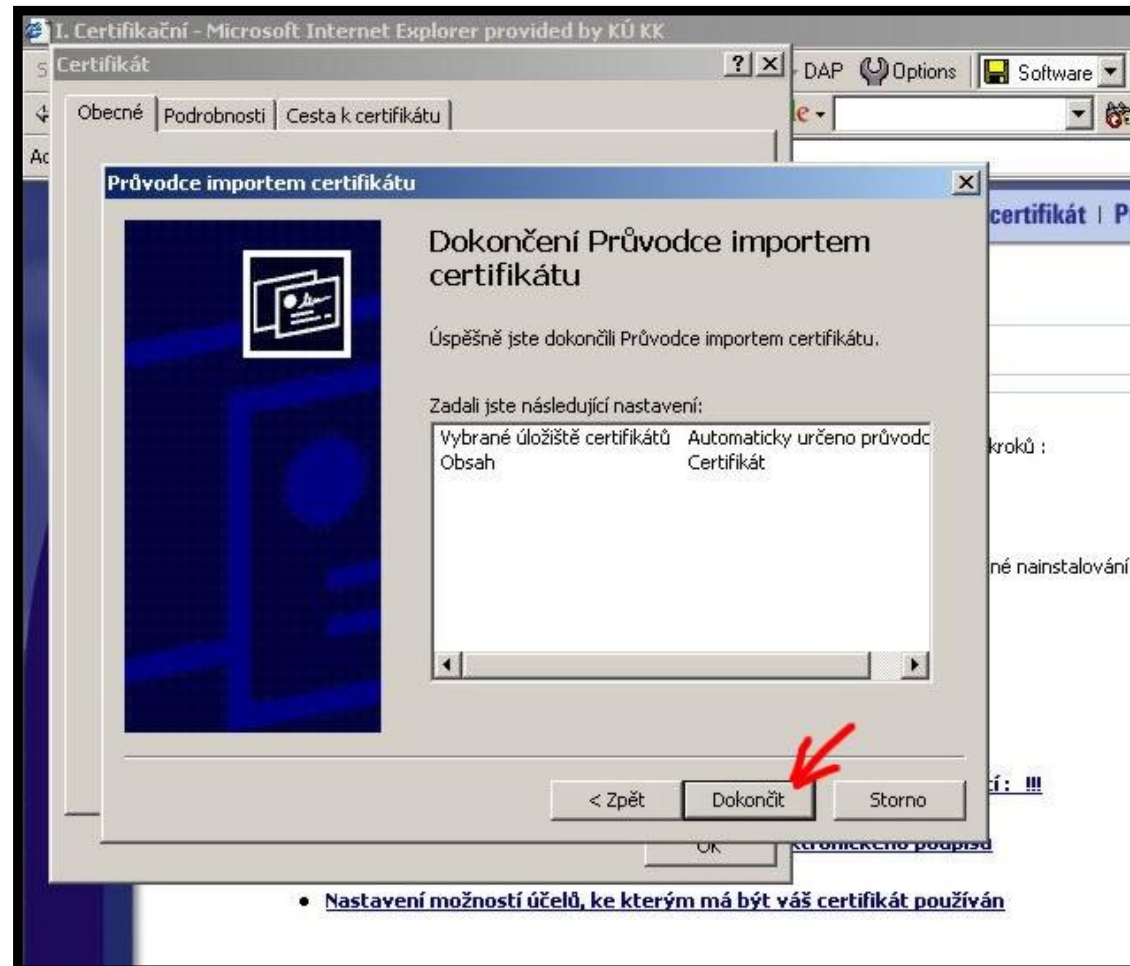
I. Certifikační - Microsoft Internet Explorer provided by KÚ KK

Certifikát

DAP Options Software

Obecné | Podrobnosti | Cesta k certifikátu

Průvodce importem certifikátu

certifikát | P

Dokončení Průvodce importem certifikátu

Úspěšně jste dokončili Průvodce importem certifikátu.

Zadali jste následující nastavení:

| | |
|---|---|
| Vybrané úložiště certifikátů | Automaticky určeno průvodc |
| Obsah | Certifikát |

kroků :

né nainstalování

< Zpět Dokončit Storno

í: !!!

OK

ktronického podpisu

• Nastavení možností účelů, ke kterým má být váš certifikát používán